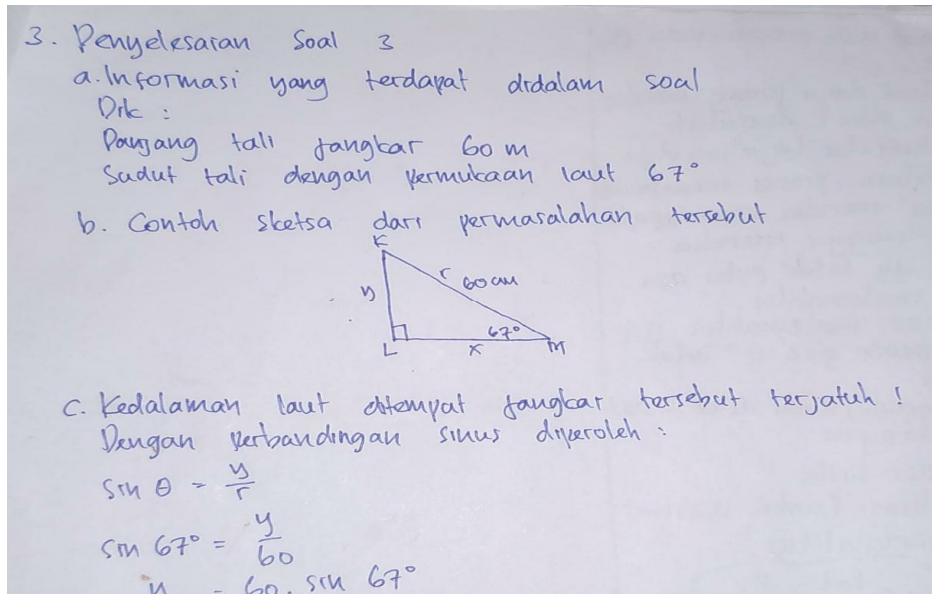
3. Penyelesaian Soal 3
a. Informasi yang terdapat didalam soal
Dik :
Panjang tali jangkar 60 m
Sudut tali dengan permukaan laut 67°
b. Contoh sketsa dari permasalahan tersebut
K
y
r
60 cm
67°
L
x
M
c. Kedalaman laut ditempat jangkar tersebut terjatuh !
Dengan perbandingan sinus diperoleh :
$\sin \theta = \frac{y}{r}$
$\sin 67° = \frac{y}{60}$
$y = 60 . \sin 67°$